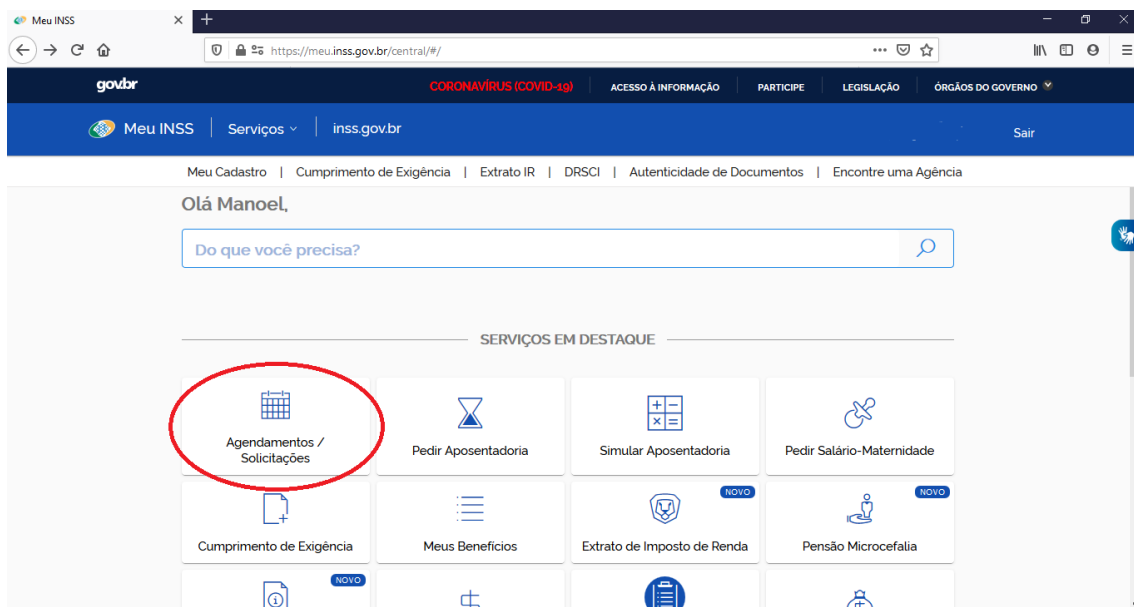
Meu INSS

https://meu.inss.gov.br/central/#/

gov.br CORONAVÍRUS (COVID-19) ACESSO À INFORMAÇÃO PARTICIPE LEGISLAÇÃO ÓRGÃOS DO GOVERNO

Meu INSS | Serviços | inss.gov.br Sair

Meu Cadastro | Cumprimento de Exigência | Extrato IR | DRSCI | Autenticidade de Documentos | Encontre uma Agência

Olá Manoel,

Do que você precisa?

SERVIÇOS EM DESTAQUE

Agendamentos / Solicitações

Pedir Aposentadoria

Simular Aposentadoria

Pedir Salário-Maternidade

Cumprimento de Exigência

Meus Benefícios

NOVO
Extrato de Imposto de Renda

NOVO
Pensão Microcefalia

NOVO